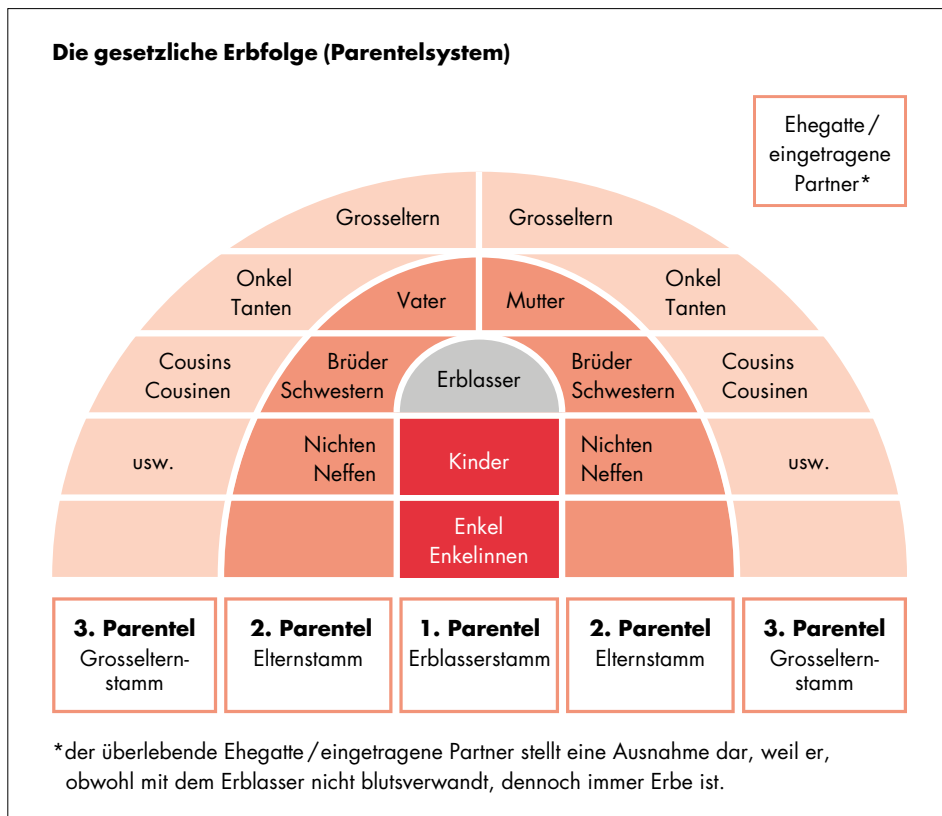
Die gesetzliche Erbfolge (Parentelsystem)

Ehegatte / eingetragene Partner*

Grosseltern

Grosseltern

Onkel Tanten

Vater

Mutter

Onkel Tanten

Cousins Cousinen

Brüder Schwestern

Erblasser

Brüder Schwestern

Cousins Cousinen

usw.

Nichten Neffen

Kinder

Nichten Neffen

usw.

Enkel Enkelinnen

**3. Parentel**
Grosselternstamm

**2. Parentel**
Elternstamm

**1. Parentel**
Erblasserstamm

**2. Parentel**
Elternstamm

**3. Parentel**
Grosselternstamm

*der überlebende Ehegatte / eingetragene Partner stellt eine Ausnahme dar, weil er, obwohl mit dem Erblasser nicht blutsverwandt, dennoch immer Erbe ist.